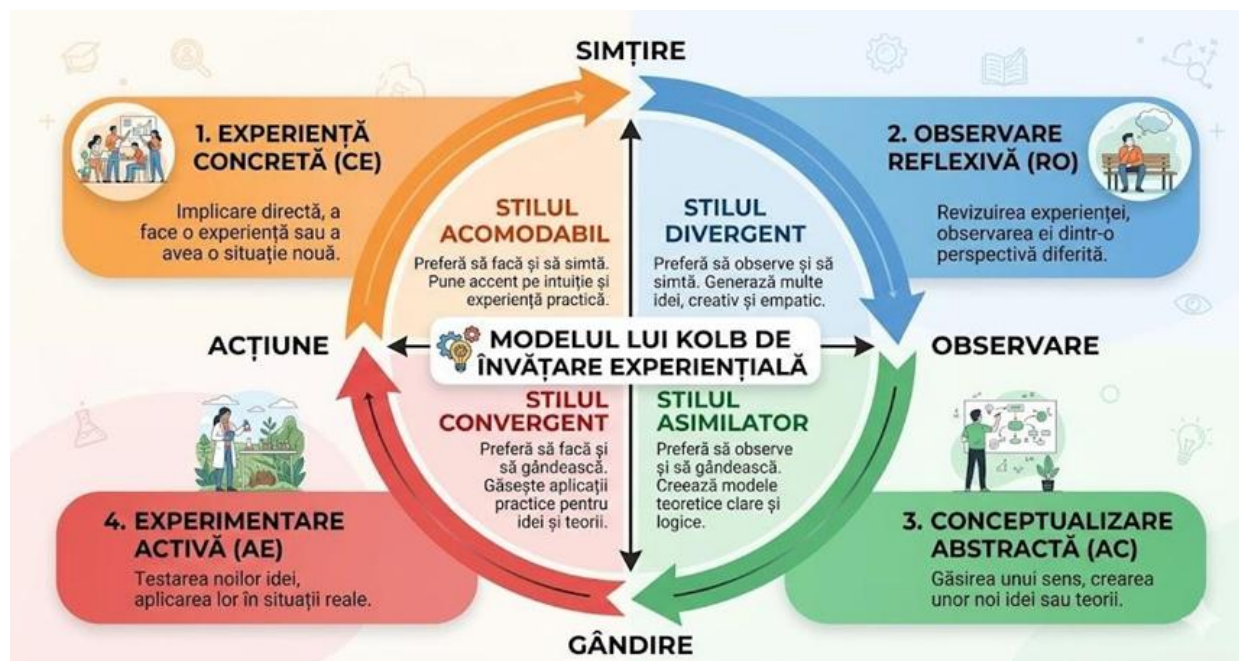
SIMȚIRE

1. EXPERIENȚĂ CONCRETĂ (CE)

Implicare directă, a face o experiență sau a avea o situație nouă.

2. OBSERVARE REFLEXIVĂ (RO)

Revizuirea experienței, observarea ei dintr-o perspectivă diferită.

STILUL ACOMODABIL

Preferă să facă și să simtă. Pune accent pe intuiție și experiență practică.

STILUL DIVERGENT

Preferă să observe și să simtă. Generază multe idei, creativ și empatic.

ACȚIUNE

MODELUL LUI KOLB DE ÎNVĂȚARE EXPERIENȚIALĂ

OBSERVARE

STILUL CONVERGENT

Preferă să facă și să gândească. Găsește aplicații practice pentru idei și teorii.

STILUL ASIMILATOR

Preferă să observe și să gândească. Creează modele teoretice clare și logice.

4. EXPERIMENTARE ACTIVĂ (AE)

Testarea noilor idei, aplicarea lor în situații reale.

3. CONCEPTUALIZARE ABSTRACTĂ (AC)

Găsirea unui sens, crearea unor noi idei sau teorii.

GÂNDIRE